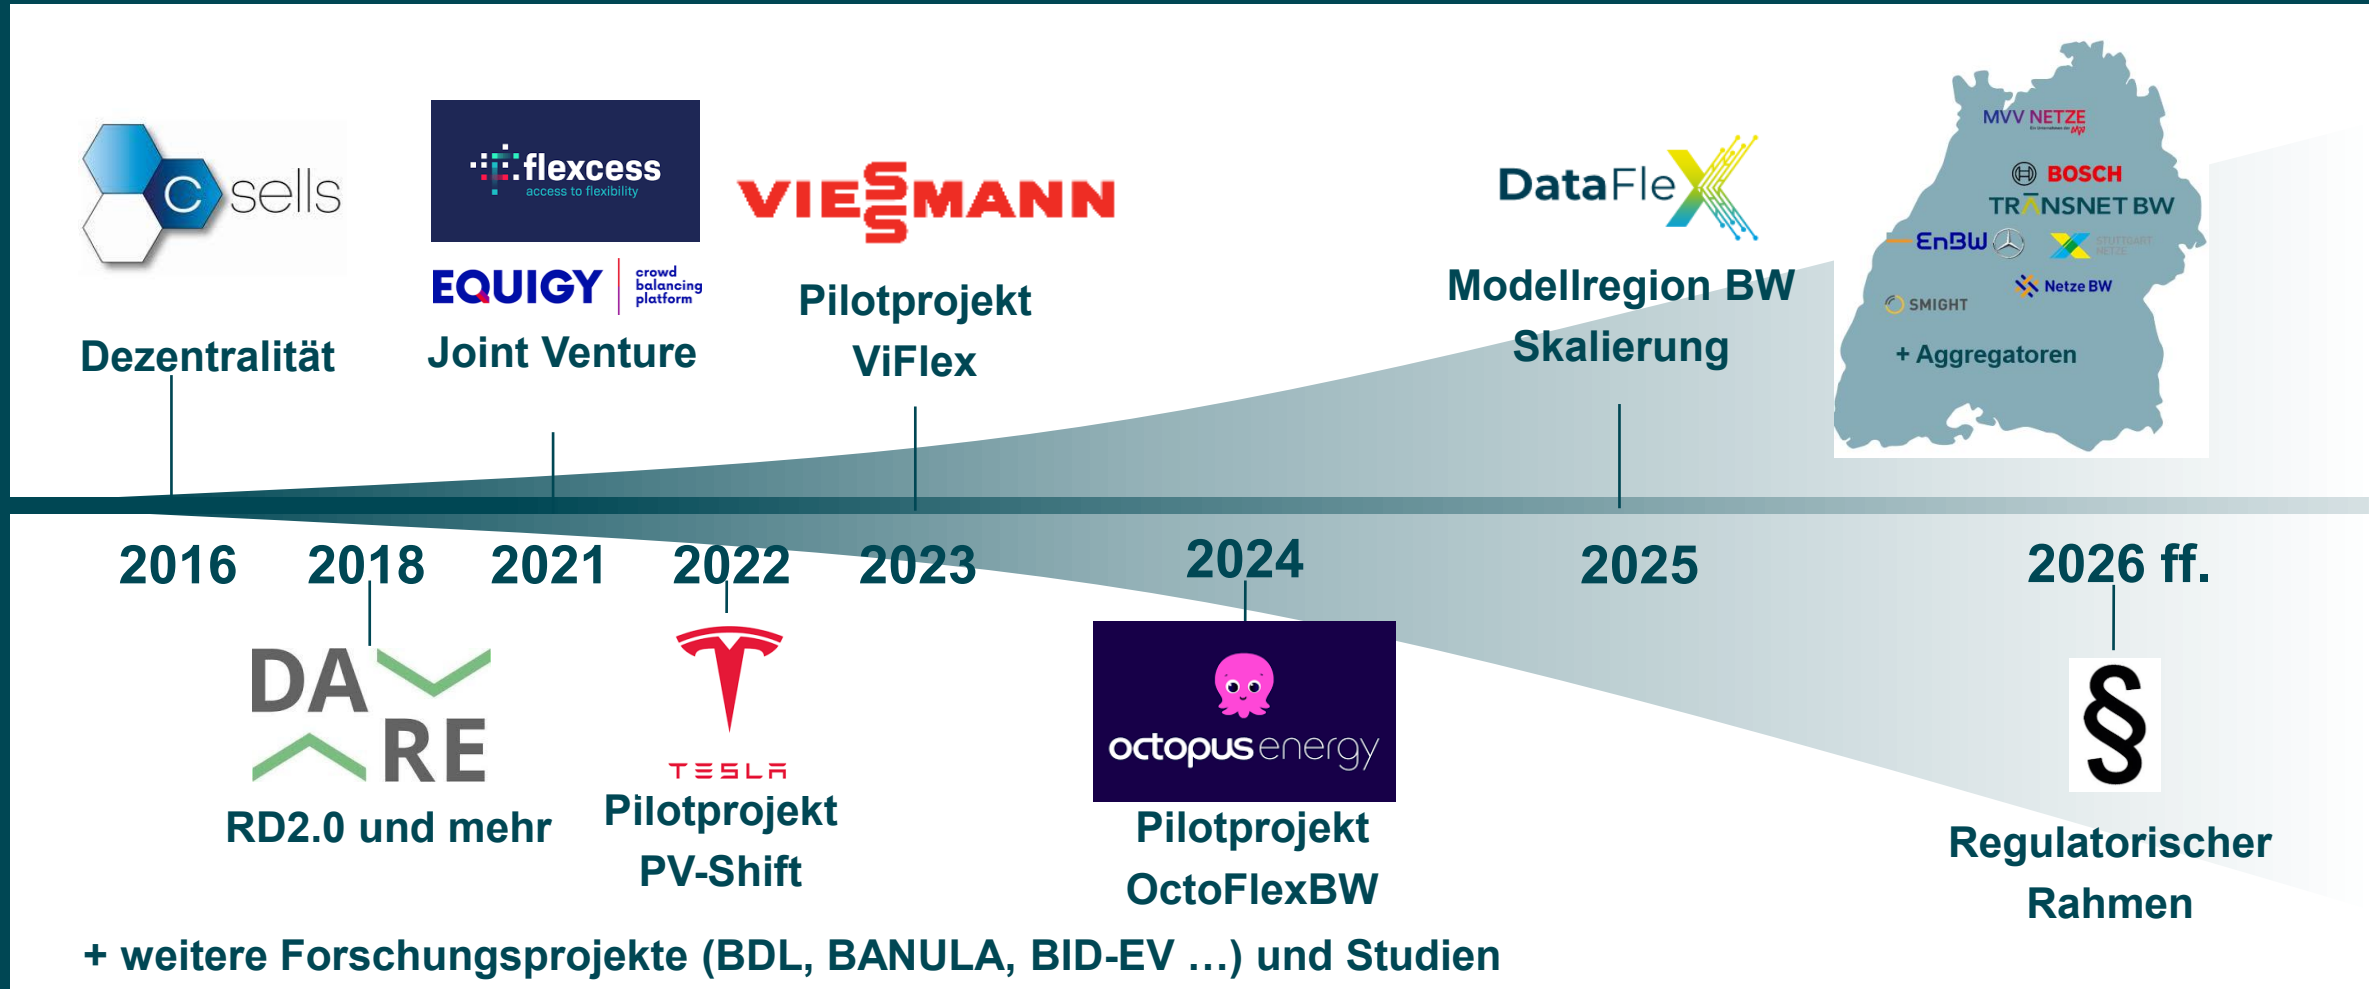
C sells
Dezentralität

flexcess
access to flexibility
EQUIGY crowd balancing platform
Joint Venture

VIESSMANN
Pilotprojekt
ViFlex

DataFleX
Modellregion BW
Skalierung

MVV NETZE
BOSCH
TRANSNET BW
EnBW
STUTTGART NETZE
Netze BW
SMIGHT
+ Aggregatoren

2016 2018 2021 2022 2023 2024 2025 2026 ff.

DA RE
RD2.0 und mehr

TESLA
Pilotprojekt
PV-Shift

octopus energy
Pilotprojekt
OctoFlexBW

§
Regulatorischer
Rahmen

+ weitere Forschungsprojekte (BDL, BANULA, BID-EV …) und Studien